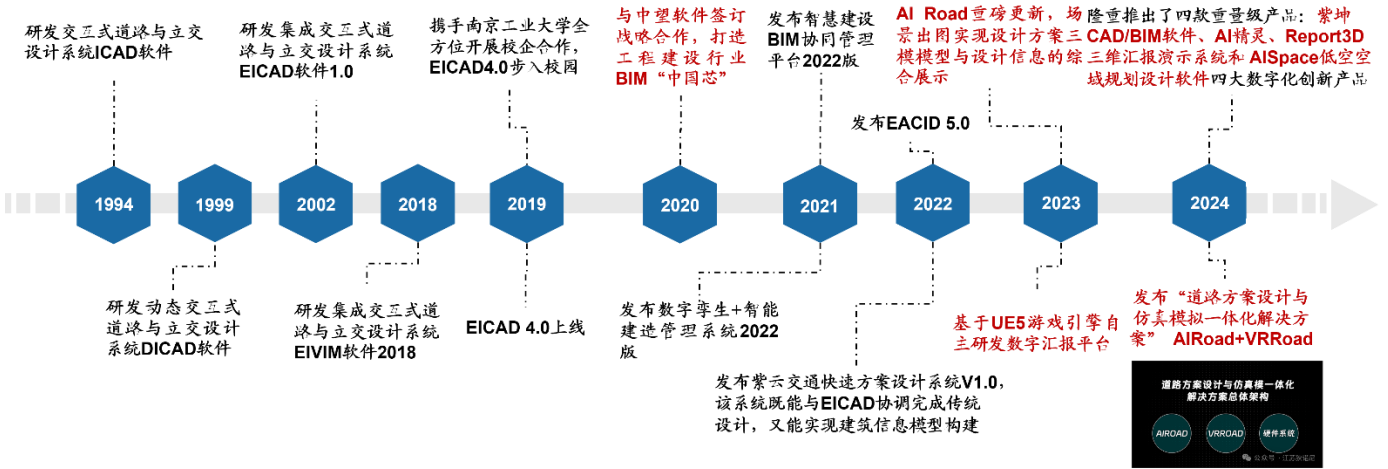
研发交互式道路与立交设计系统ICAD软件

研发集成交互式道路与立交设计系统EICAD软件1.0

携手南京工业大学全方位开展校企合作，EICAD4.0步入校园

与中望软件签订战略合作，打造工程建设行业BIM“中国芯”

发布智慧建设BIM协同管理平台2022版

AI Road重磅更新，场景出图实现设计方案三维模型与设计信息的综合展示

隆重推出了四款重量级产品：紫坤CAD/BIM软件、AI精灵、Report3D三维汇报演示系统和AISpace低空空域规划设计软件四大数字化创新产品

发布EACID 5.0

1994

1999

2002

2018

2019

2020

2021

2022

2023

2024

研发动态交互式道路与立交设计系统DICAD软件

研发集成交互式道路与立交设计系统EIVIM软件2018

EICAD 4.0上线

发布数字孪生+智能建造管理系统2022版

发布紫云交通快速方案设计系统V1.0，该系统既能与EICAD协调完成传统设计，又能实现建筑信息模型构建

基于UE5游戏引擎自主研发数字汇报平台

发布“道路方案设计与仿真模拟一体化解决方案” AIRoad+VRRoad

道路方案设计与仿真模一体化解决方案总体架构

AIROAD

VRROAD

硬件系统

公众号 · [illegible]